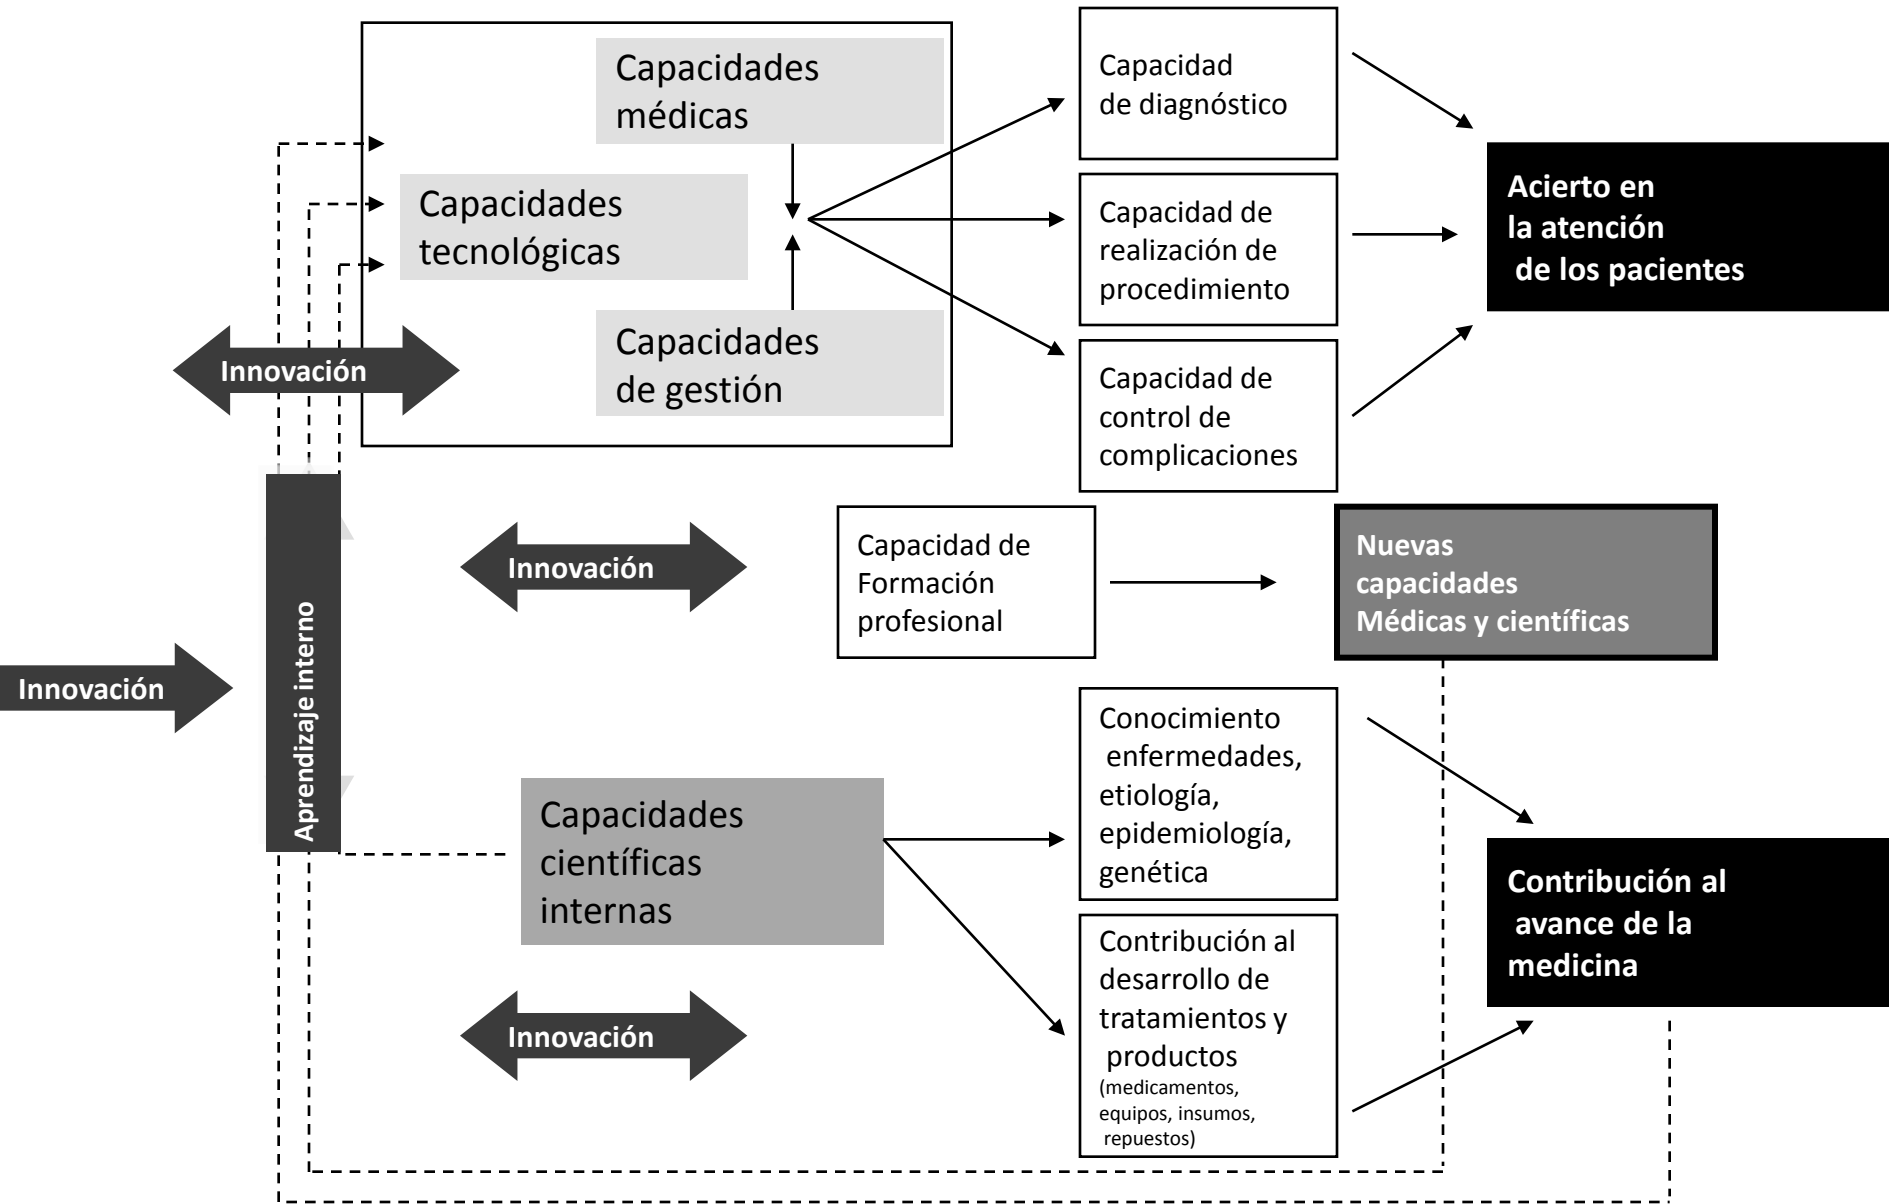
Capacidades médicas

Capacidades tecnológicas

Capacidades de gestión

Innovación

Capacidad de diagnóstico

Capacidad de realización de procedimiento

Capacidad de control de complicaciones

Acierto en la atención de los pacientes

Innovación

Capacidad de Formación profesional

Nuevas capacidades Médicas y científicas

Innovación

Aprendizaje interno

Conocimiento enfermedades, etiología, epidemiología, genética

Capacidades científicas internas

Contribución al avance de la medicina

Innovación

Contribución al desarrollo de tratamientos y productos (medicamentos, equipos, insumos, repuestos)